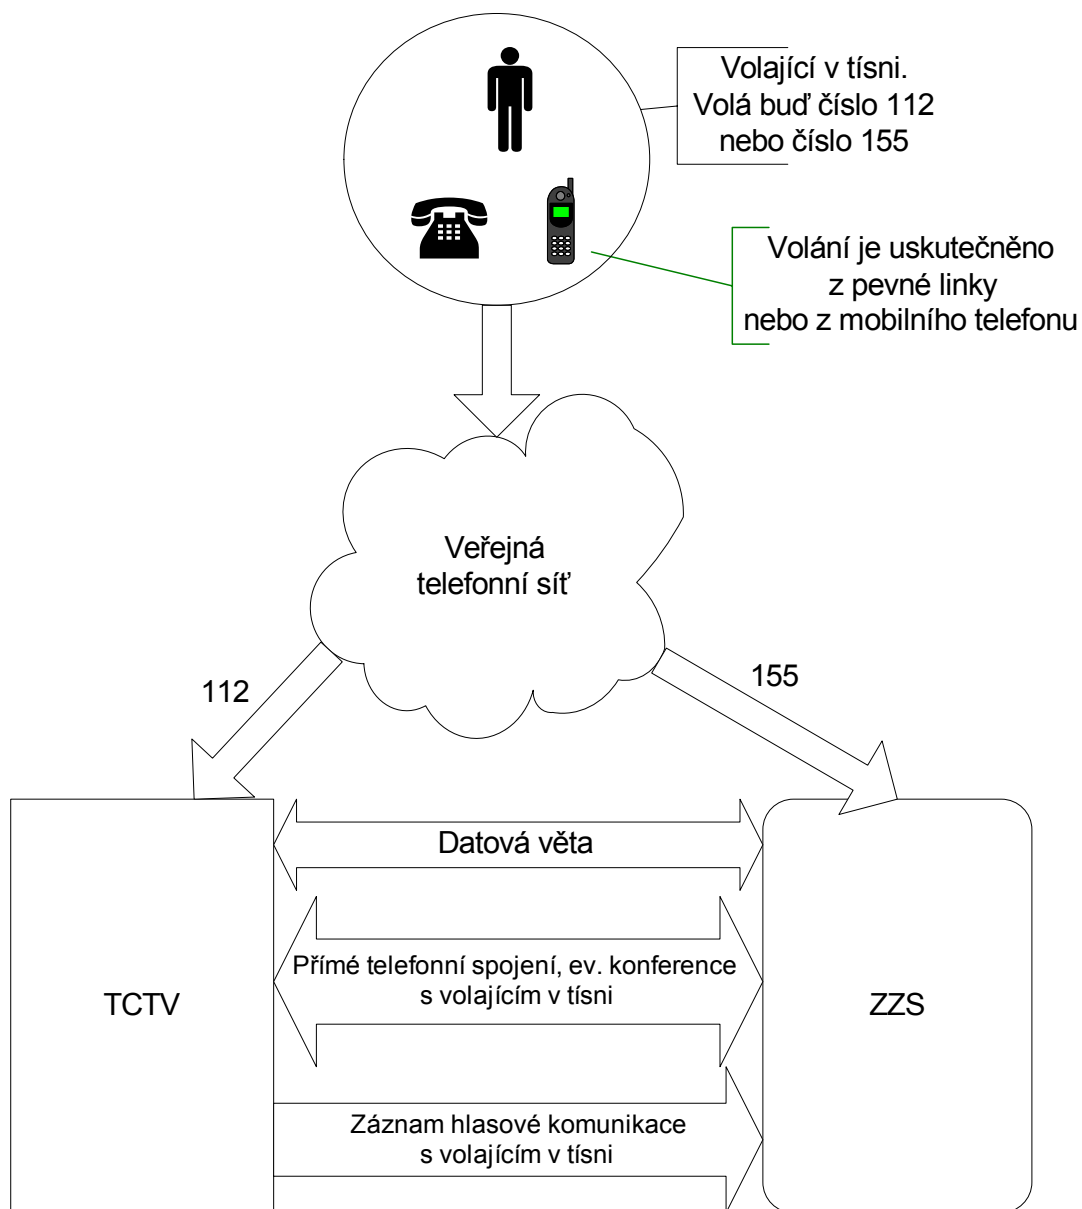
Volající v tísni. Volá buď číslo 112 nebo číslo 155

Volání je uskutečněno z pevné linky nebo z mobilního telefonu

Veřejná telefonní síť

112

155

TCTV

Datová věta

Přímé telefonní spojení, ev. konference s volajícím v tísni

Záznam hlasové komunikace s volajícím v tísni

ZZS